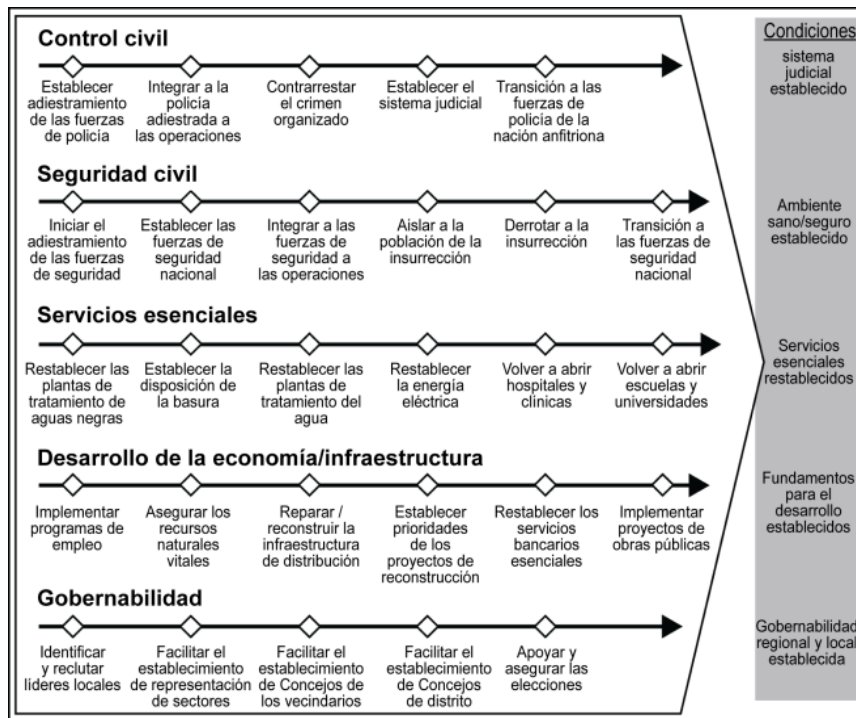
Control civil

Establecer adiestramiento de las fuerzas de policía

Integrar a la policía adiestrada a las operaciones

Contrarrestar el crimen organizado

Establecer el sistema judicial

Transición a las fuerzas de policía de la nación anfitriona

Seguridad civil

Iniciar el adiestramiento de las fuerzas de seguridad

Establecer las fuerzas de seguridad nacional

Integrar a las fuerzas de seguridad a las operaciones

Aislar a la población de la insurrección

Derrotar a la insurrección

Transición a las fuerzas de seguridad nacional

Servicios esenciales

Restablecer las plantas de tratamiento de aguas negras

Establecer la disposición de la basura

Restablecer las plantas de tratamiento del agua

Restablecer la energía eléctrica

Volver a abrir hospitales y clínicas

Volver a abrir escuelas y universidades

Desarrollo de la economía/infraestructura

Implementar programas de empleo

Asegurar los recursos naturales vitales

Reparar / reconstruir la infraestructura de distribución

Establecer prioridades de los proyectos de reconstrucción

Restablecer los servicios bancarios esenciales

Implementar proyectos de obras públicas

Gobernabilidad

Identificar y reclutar líderes locales

Facilitar el establecimiento de representación de sectores

Facilitar el establecimiento de Concejos de los vecindarios

Facilitar el establecimiento de Concejos de distrito

Apoyar y asegurar las elecciones

Condiciones

sistema judicial establecido

Ambiente sano/seguro establecido

Servicios esenciales restablecidos

Fundamentos para el desarrollo establecidos

Gobernabilidad regional y local establecida